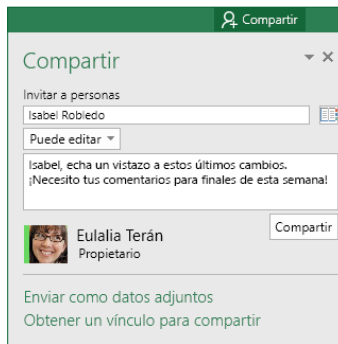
Compartir

Compartir

Invitar a personas

Isabel Robledo

Puede editar

Isabel, echa un vistazo a estos últimos cambios. ¡Necesito tus comentarios para finales de esta semana!

Compartir

Eulalia Terán
Propietario

Enviar como datos adjuntos

Obtener un vínculo para compartir